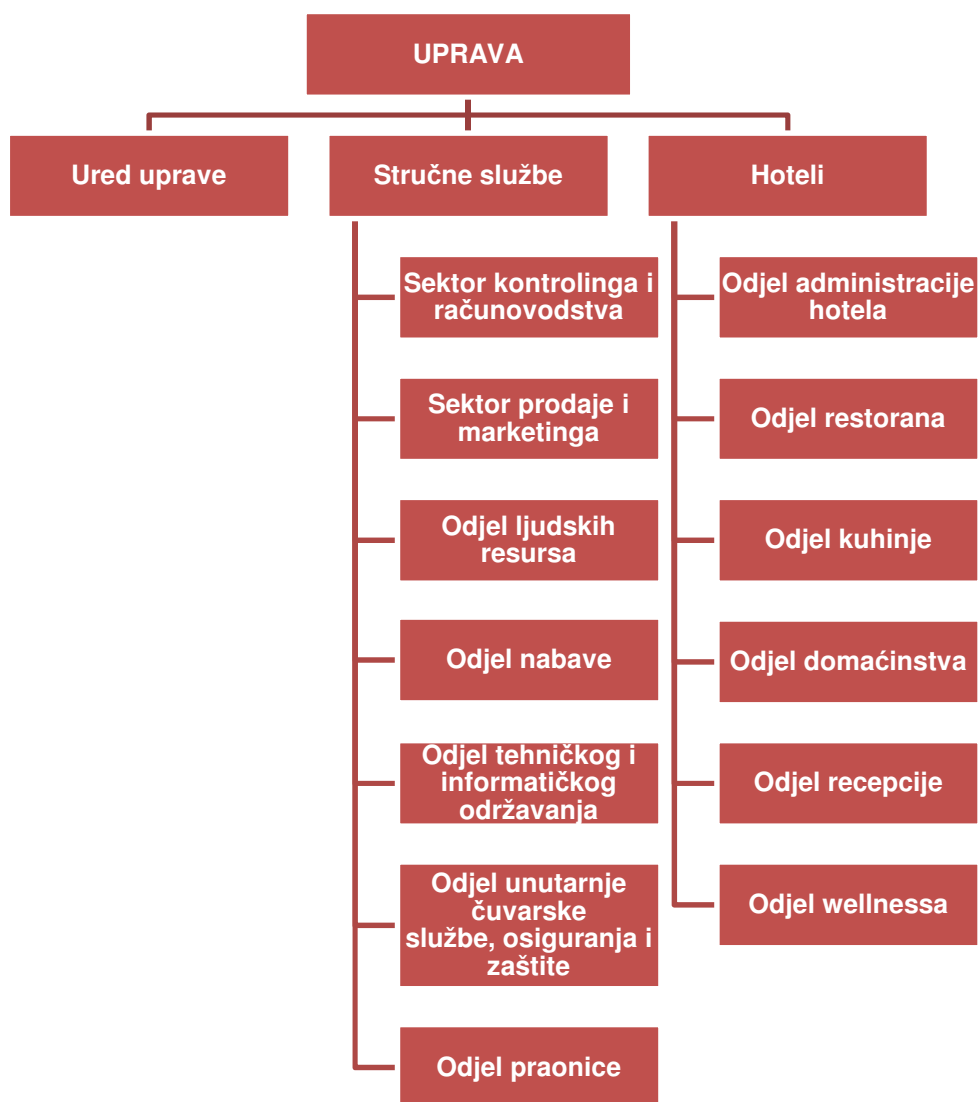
UPRAVA

Ured uprave

Stručne službe

Hoteli

Sektor kontrolinga i računovodstva

Sektor prodaje i marketinga

Odjel ljudskih resursa

Odjel nabave

Odjel tehničkog i informatičkog održavanja

Odjel unutarnje čuvarske službe, osiguranja i zaštite

Odjel praonice

Odjel administracije hotela

Odjel restorana

Odjel kuhinje

Odjel domaćinstva

Odjel recepcije

Odjel wellnessa